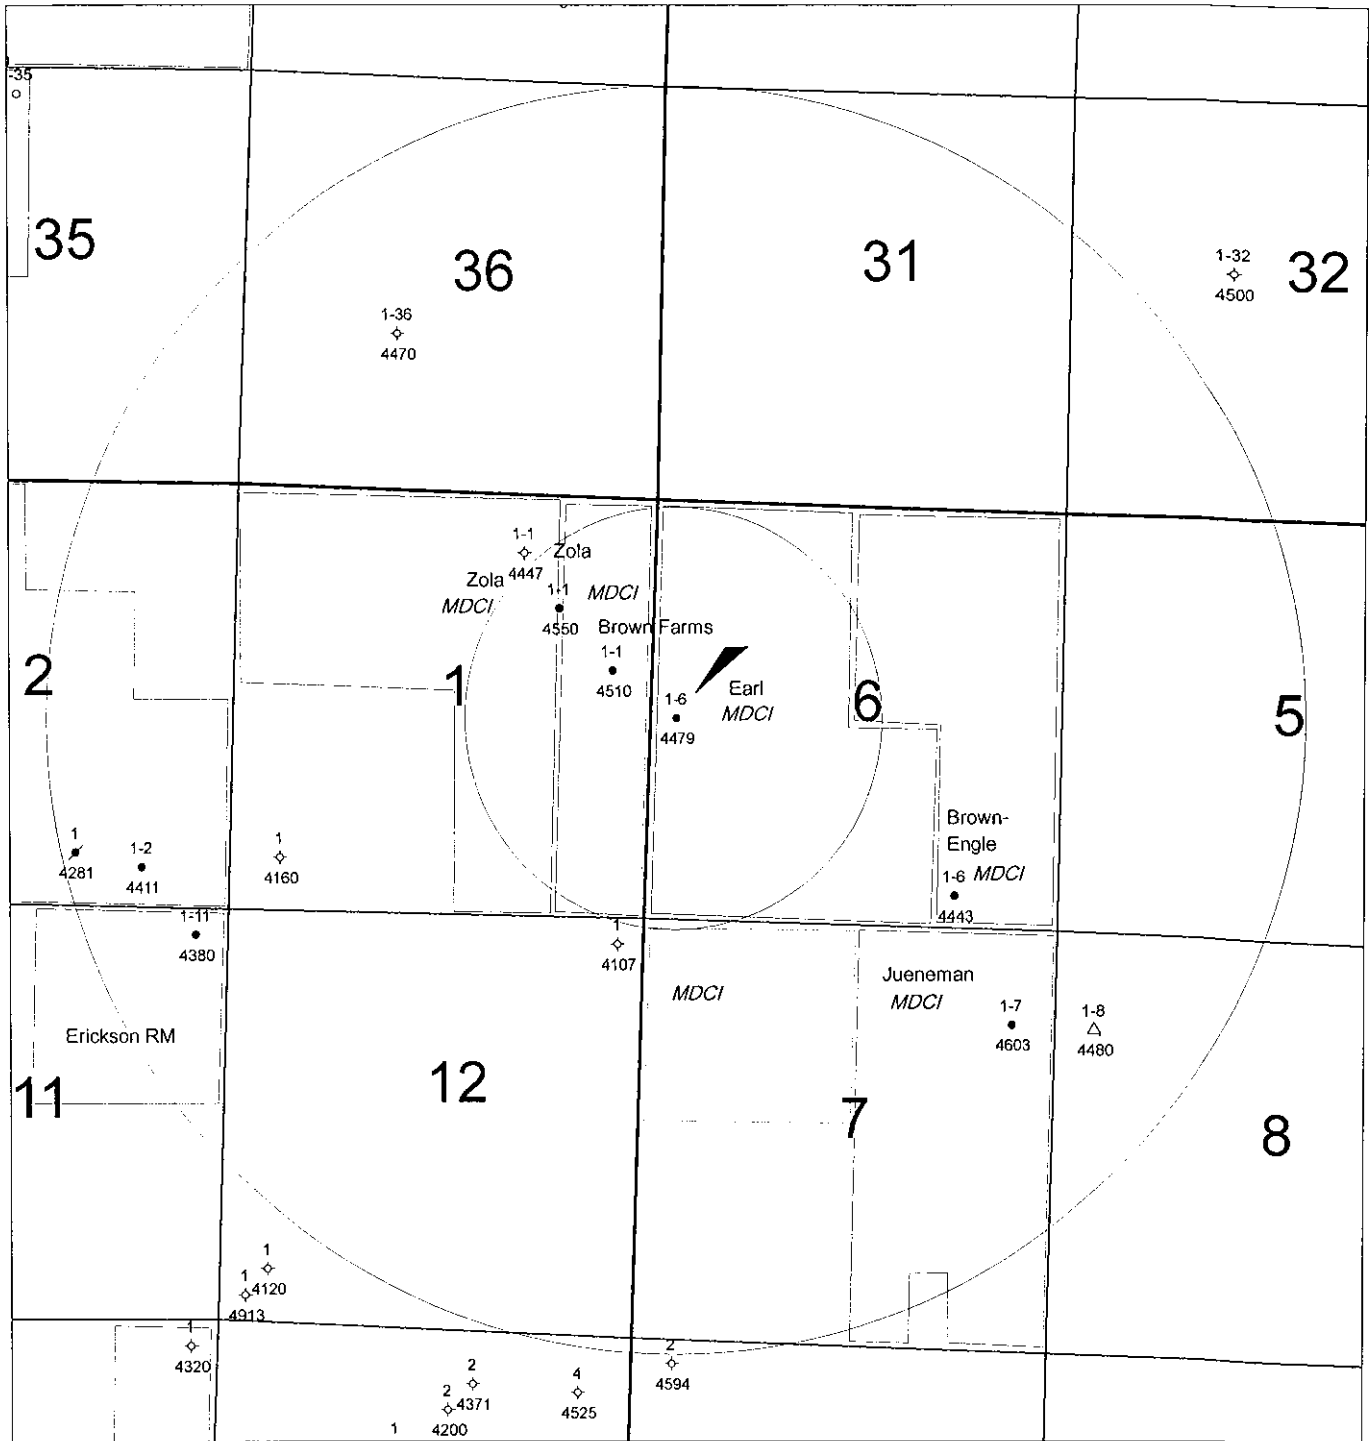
-35

35

36

31

32

1-32
4500

1-36
4470

1-1
4447
Zola

Zola
MDCI

1-1
4550

MDCI

Brown Farms

1-1
4510

1-6
4479

Earl
MDCI

2

1

6

5

Brown-
Engle
1-6 MDCI
4443

1
4281

1-2
4411

1
4160

1-11
4380

1
4107

MDCI

Jueneman
MDCI

1-7
4603

1-8
4480

Erickson RM

11

12

7

8

1
4120

1
4913

1
4320

2
4594

2
4371

2
4200

4
4525

1